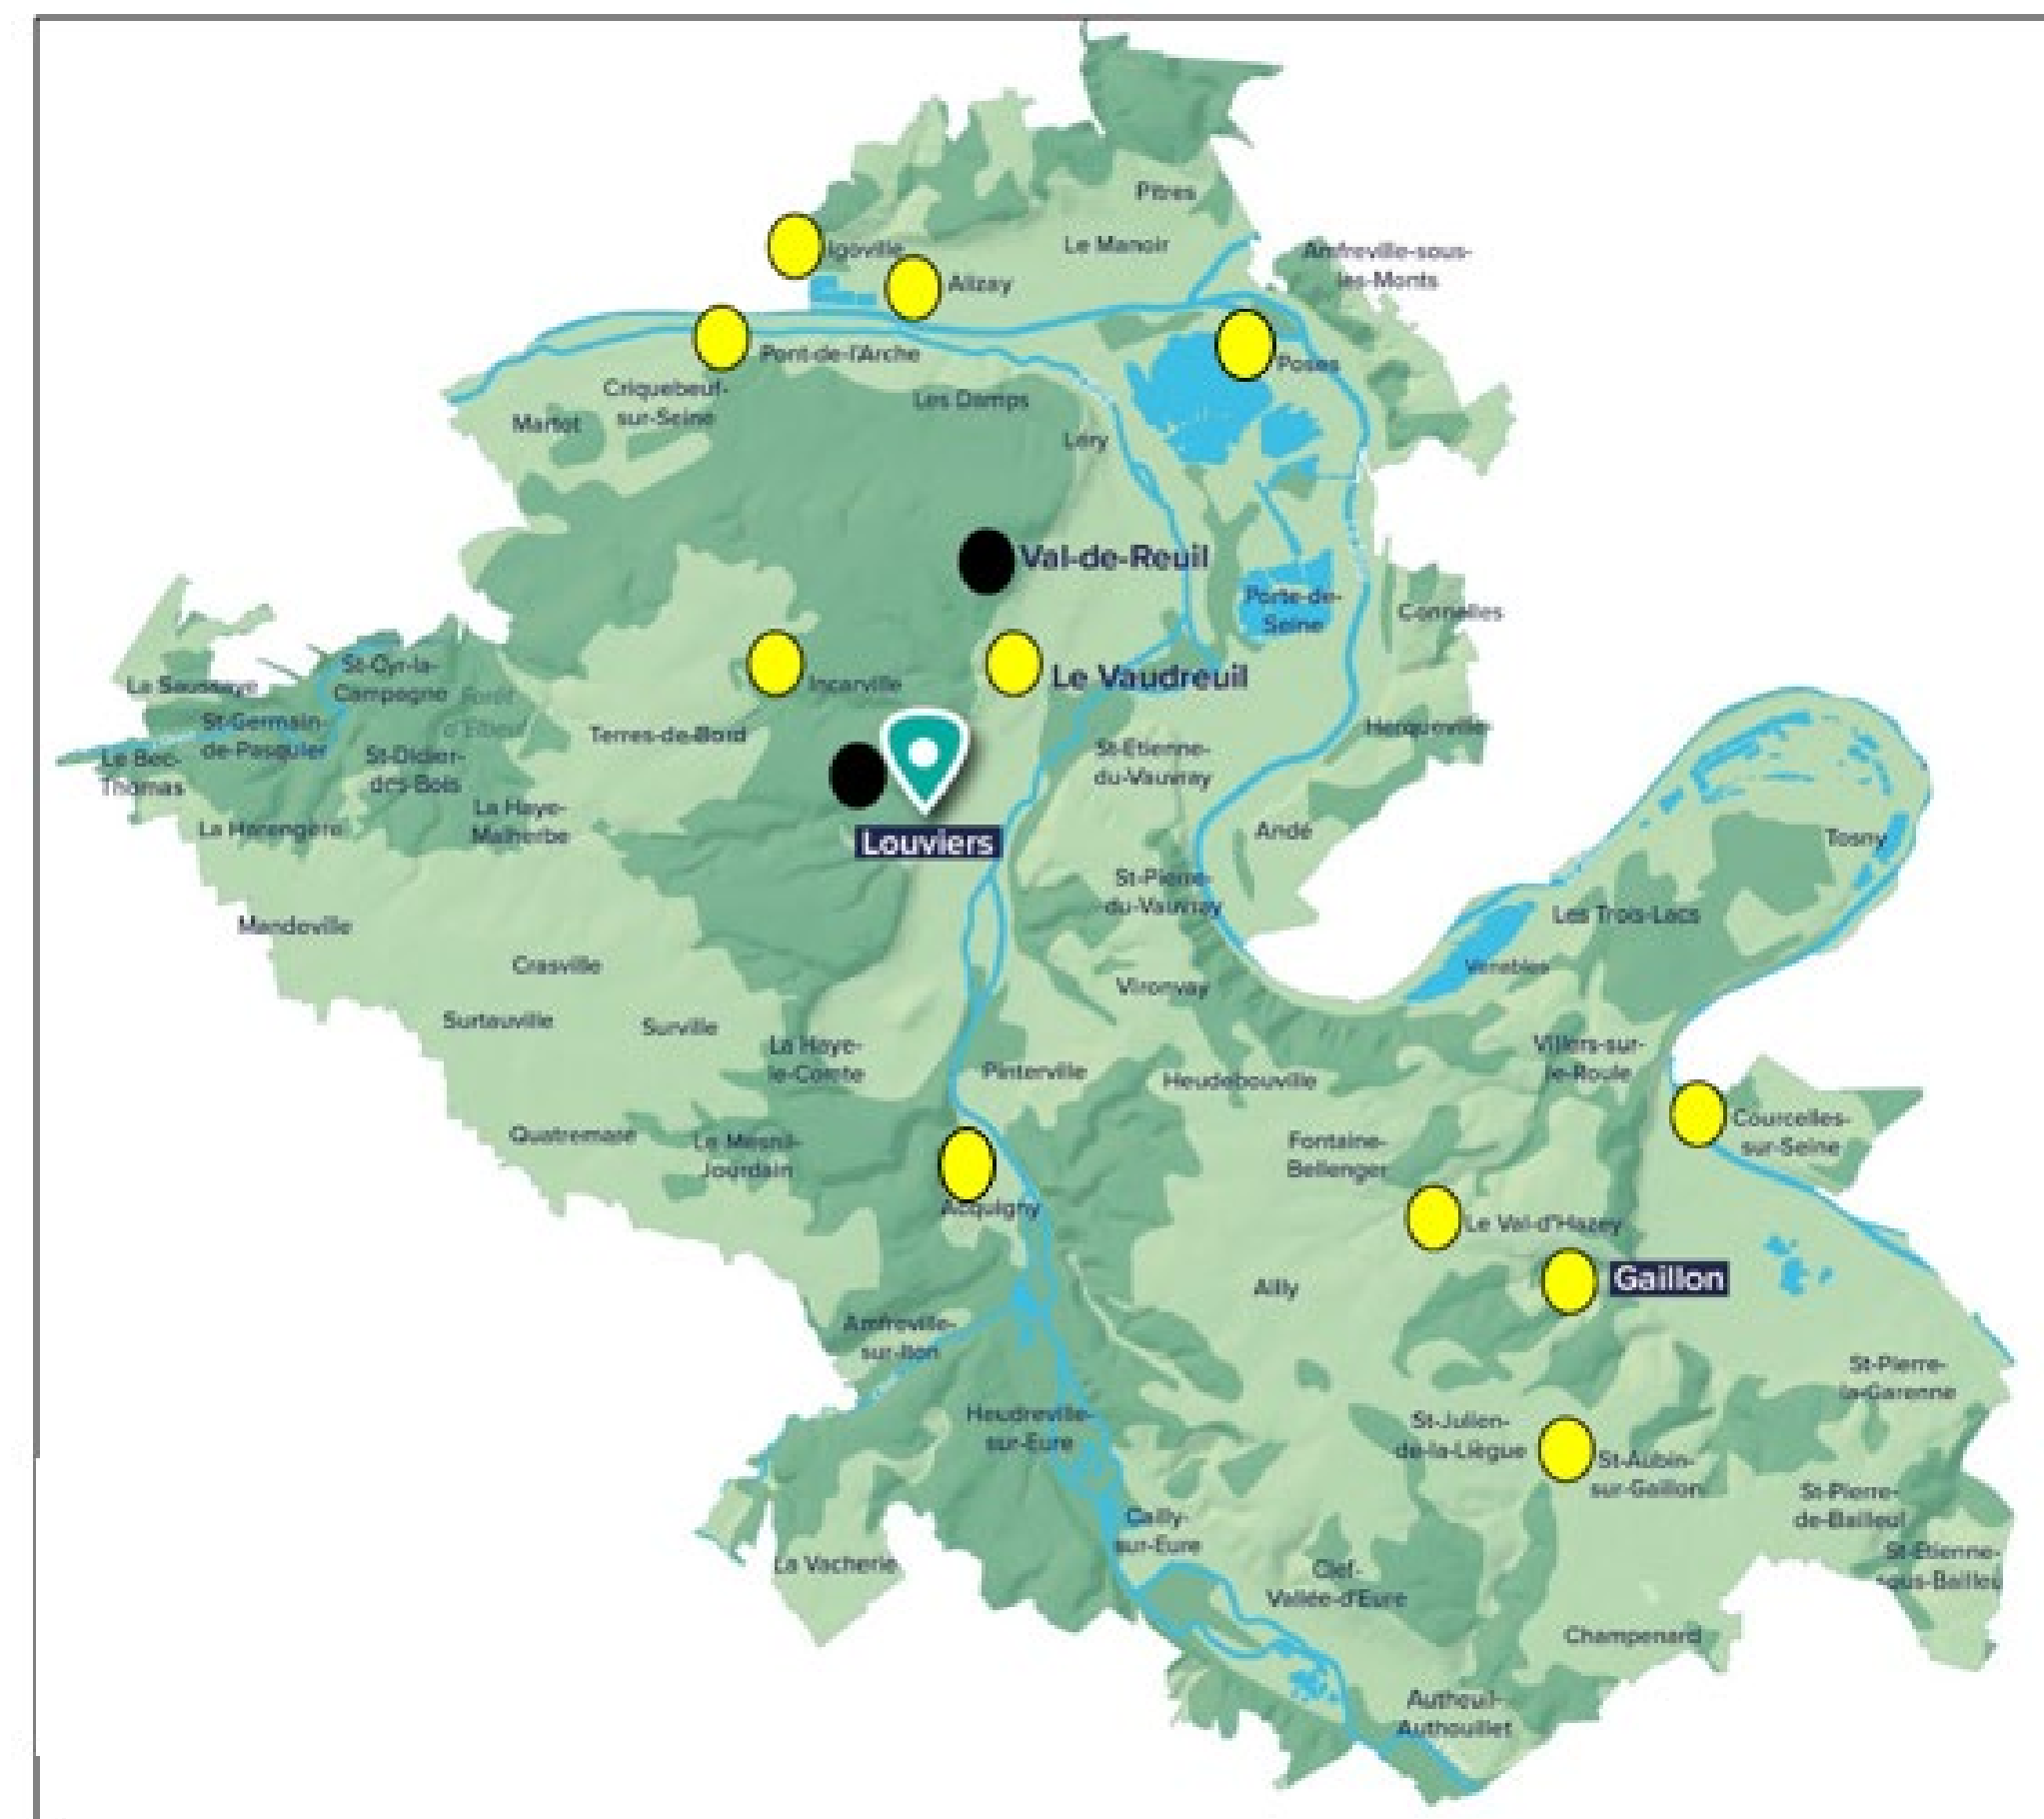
Pîtres
Le Manoir
Igoville
Alizay
Amfreville-sous-les-Monts
Pont-de-l'Arche
Poses
Criquebeuf-sur-Seine
Martot
Les Damps
Léry
Val-de-Reuil
Porte-de-Seine
Connelles
Incarville
Le Vaudreuil
La Saussaye
St-Cyr-la-Campagne
Forêt d'Elbeuf
St-Germain-de-Pasquier
Terres-de-Bord
Le Bec-Thomas
St-Didier-des-Bois
St-Etienne-du-Vauvray
Herqueville
La Haye-Malherbe
La Harengère
Louviers
Andé
Tosny
St-Pierre-du-Vauvray
Mandeville
Les Trois-Lacs
Crasville
Vironvay
Venables
Surtauville
Surville
La Haye-le-Comte
Pinterville
Heudebouville
Villers-sur-le-Roule
Courcelles-sur-Seine
Quatremare
Le Mesnil-Jourdain
Fontaine-Bellenger
Acquigny
Le Val-d'Hazey
Gaillon
Ailly
Amfreville-sur-Iton
St-Pierre-la-Garenne
Heudreville-sur-Eure
St-Julien-de-la-Liègue
St-Aubin-sur-Gaillon
St-Pierre-de-Bailleul
Cailly-sur-Eure
St-Etienne-sous-Bailleul
La Vacherie
Clef-Vallée-d'Eure
Champenard
Autheuil-Authouillet